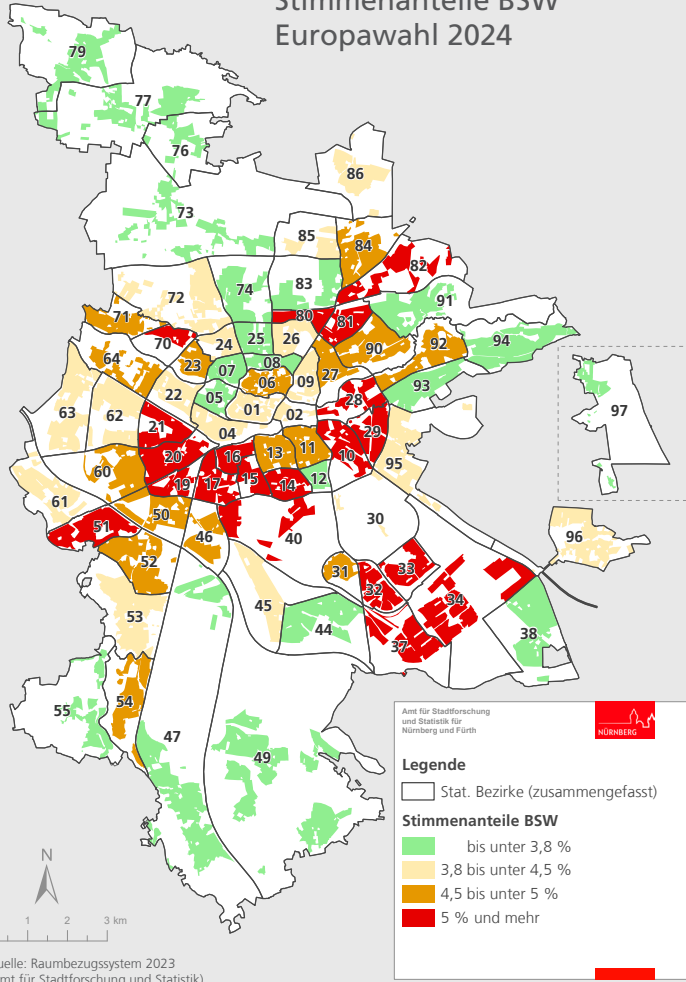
Stimmenanteile BSW
Europawahl 2024

79
77
76
73
86
85
84
82
83
74
72
71
91
80
81
94
92
90
70
64
25
26
23
24
08
07
06
09
27
93
97
05
22
63
62
01
02
28
21
04
29
95
13
11
10
20
16
60
12
14
15
17
19
61
50
30
96
51
46
40
52
31
33
34
32
45
53
44
38
37
54
55
47
49

Amt für Stadtforschung und Statistik für Nürnberg und Fürth
NÜRNBERG

Legende
Stat. Bezirke (zusammengefasst)

Stimmenanteile BSW
bis unter 3,8 %
3,8 bis unter 4,5 %
4,5 bis unter 5 %
5 % und mehr

N
1 2 3 km

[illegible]uelle: Raumbezugssystem 2023
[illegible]mt für Stadtforschung und Statistik)